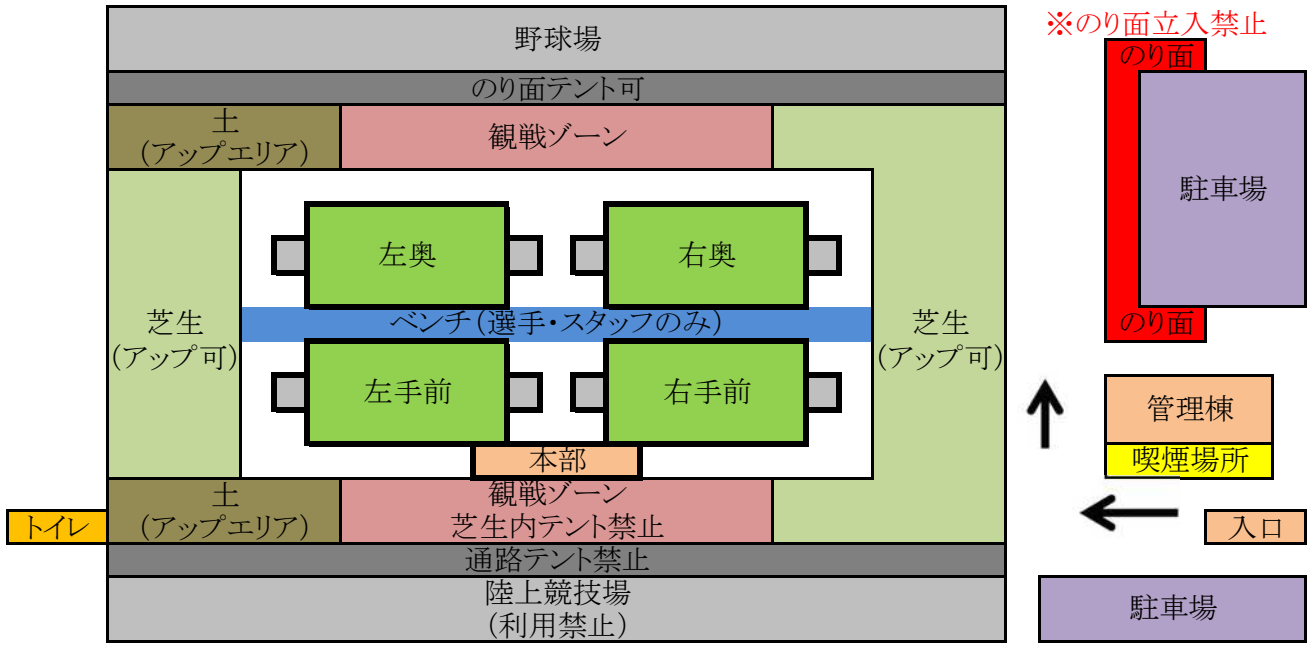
野球場
※のり面立入禁止
のり面
のり面テント可
土
(アップエリア)
観戦ゾーン
駐車場
左奥
右奥
芝生
(アップ可)
ベンチ(選手・スタッフのみ)
芝生
(アップ可)
のり面
左手前
右手前
管理棟
喫煙場所
本部
トイレ
土
(アップエリア)
観戦ゾーン
芝生内テント禁止
入口
通路テント禁止
陸上競技場
(利用禁止)
駐車場